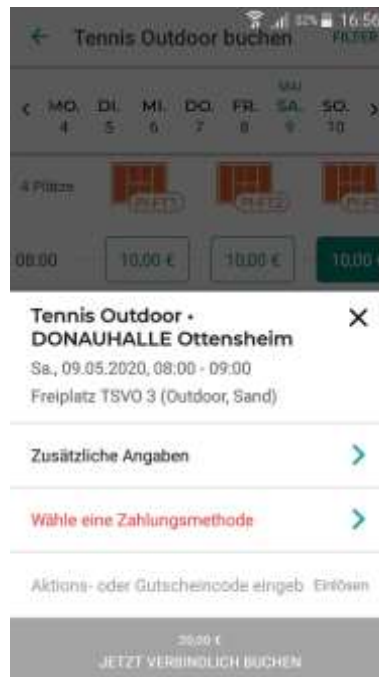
16:56

Tennis Outdoor buchen FILTER

MO. 4 DI. 5 MI. 6 DO. 7 FR. 8 MAI SA. 9 SO. 10

4 Plätze

08:00 10,00 € 10,00 € 10,00

Tennis Outdoor - DONAUHALLE Ottensheim

Sa., 09.05.2020, 08:00 - 09:00

Freiplatz TSVO 3 (Outdoor, Sand)

Zusätzliche Angaben

Wähle eine Zahlungsmethode

Aktions- oder Gutscheincode eingeb Einlösen

20,00 €
JETZT VERBINDLICH BUCHEN